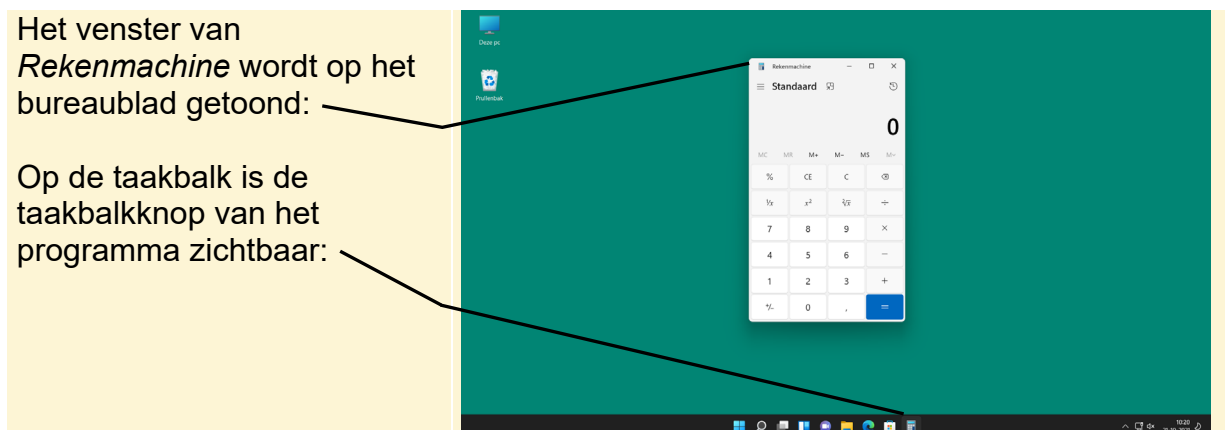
Het venster van *Rekenmachine* wordt op het bureaublad getoond:

Op de taakbalk is de taakbalkknop van het programma zichtbaar:

Deze pc

Prullenbak

Rekenmachine

Standaard

0

MC MR M+ M− MS M˅

| % | CE | C | ⌫ |
|---|---|---|---|
| $\frac{1}{x}$ | $x^2$ | $\sqrt[2]{x}$ | ÷ |
| 7 | 8 | 9 | × |
| 4 | 5 | 6 | − |
| 1 | 2 | 3 | + |
| +/- | 0 | , | = |

10:20
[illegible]